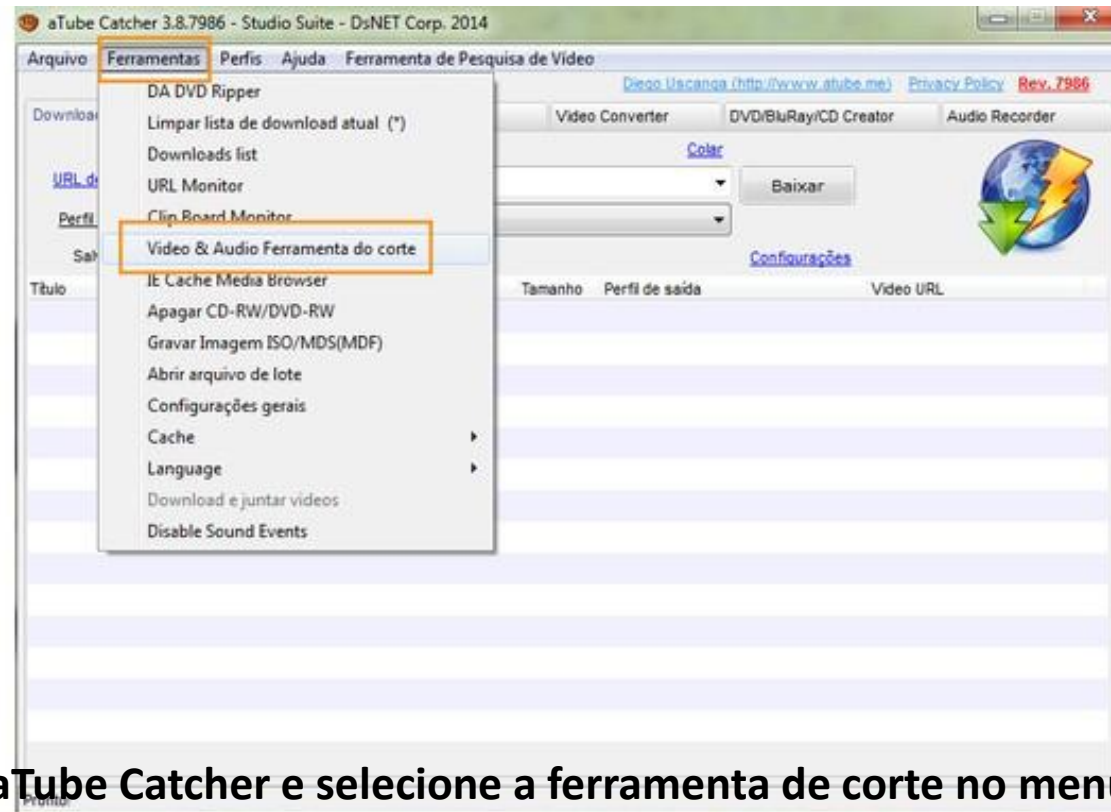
aTube Catcher 3.8.7986 - Studio Suite - DsNET Corp. 2014

Arquivo Ferramentas Perfis Ajuda Ferramenta de Pesquisa de Vídeo

Diego Uscanga (http://www.atube.me) Privacy Policy Rev. 7986

Downloa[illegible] Video Converter DVD/BluRay/CD Creator Audio Recorder

DA DVD Ripper
Limpar lista de download atual (*)
Downloads list
URL Monitor
Clip Board Monitor
Video & Audio Ferramenta do corte
IE Cache Media Browser
Apagar CD-RW/DVD-RW
Gravar Imagem ISO/MDS(MDF)
Abrir arquivo de lote
Configurações gerais
Cache
Language
Download e juntar videos
Disable Sound Events

URL d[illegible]
Perfil
Sa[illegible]

Colar
Baixar
Configurações

Título Tamanho Perfil de saída Video URL

aTube Catcher e selecione a ferramenta de corte no men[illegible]